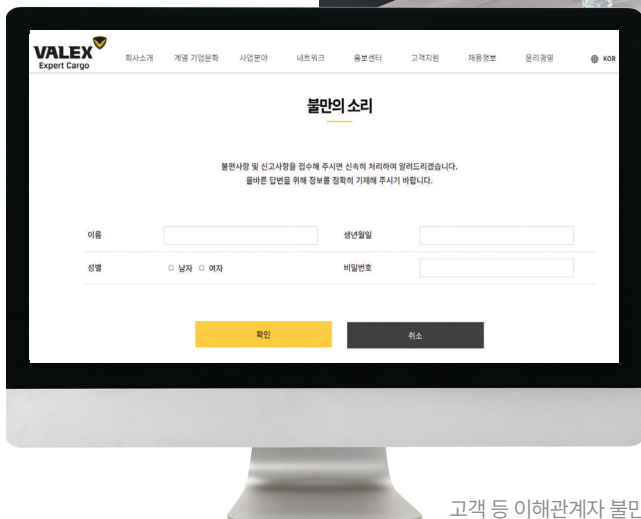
VALEX
Expert Cargo

회사소개 계열 기업문화 사업분야 네트워크 홍보센터 고객지원 채용정보 윤리경영 KOR

불만의 소리

불편사항 및 신고사항을 접수해 주시면 신속히 처리하여 알려드리겠습니다.
올바른 답변을 위해 정보를 정확히 기재해 주시기 바랍니다.

| 이름 | | 생년월일 | |
|---|---|---|---|
| 성별 | ○ 남자 ○ 여자 | 비밀번호 | |

확인 취소

고객 등 이해관계자 불만